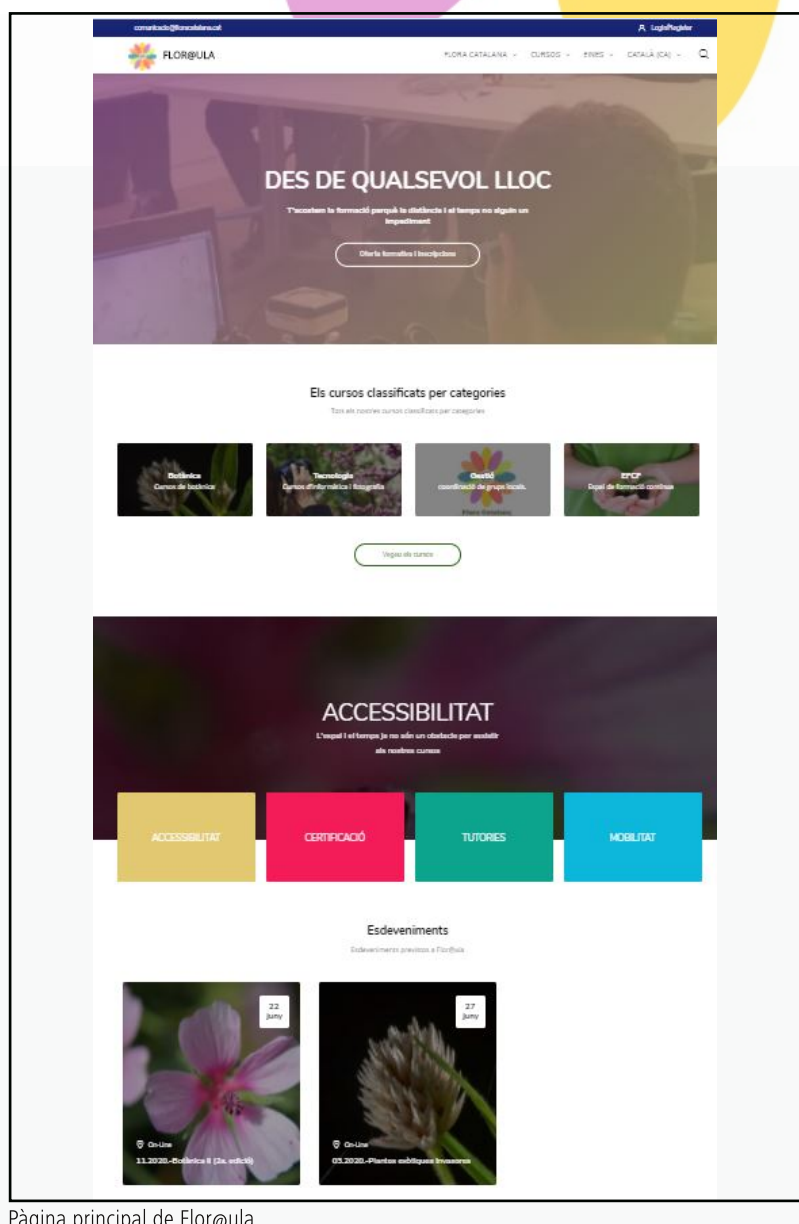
comunicacio@floracatalana.cat

Login/Register

FLOR@ULA

FLORA CATALANA ⌄ CURSOS ⌄ EINES ⌄ CATALÀ (CA) ⌄

DES DE QUALSEVOL LLOC

T'acostem la formació perquè la distància i el temps no siguin un impediment

Oferta formativa i inscripcions

Els cursos classificats per categories

Tots els nostres cursos classificats per categories

Botànica
Cursos de botànica

Tecnologia
Cursos d'informàtica i fotografia

Gestió
coordinació de grups locals.

EFCP
Espai de formació contínua

Vegeu els cursos

ACCESSIBILITAT

L'espai i el temps ja no són un obstacle per assistir als nostres cursos

ACCESSIBILITAT

CERTIFICACIÓ

TUTORIES

MOBILITAT

Esdeveniments

Esdeveniments previstos a Flor@ula

22 Juny

27 Juny

On-Line
11.2020.-Botànica II (2a. edició)

On-Line
03.2020.-Plantes exòtiques invasores

Pàgina principal de Flor@ula